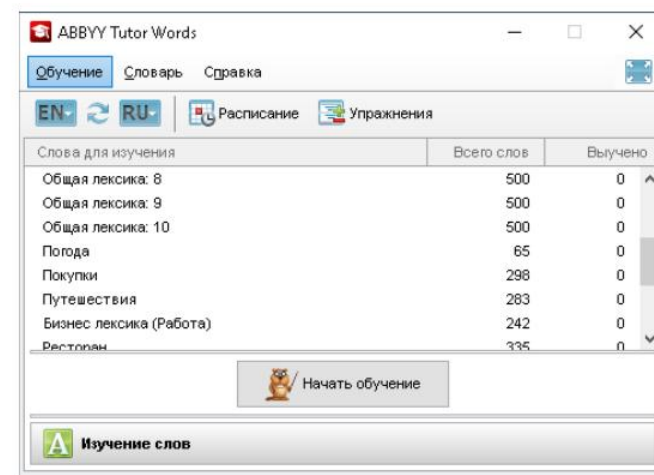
ABBYY Tutor Words

Обучение Словарь Справка

EN RU Расписание Упражнения

| Слова для изучения | Всего слов | Выучено |
|---|---|---|
| Общая лексика: 8 | 500 | 0 |
| Общая лексика: 9 | 500 | 0 |
| Общая лексика: 10 | 500 | 0 |
| Погода | 65 | 0 |
| Покупки | 298 | 0 |
| Путешествия | 283 | 0 |
| Бизнес лексика (Работа) | 242 | 0 |
| Ресторан | 335 | 0 |

Начать обучение

A Изучение слов